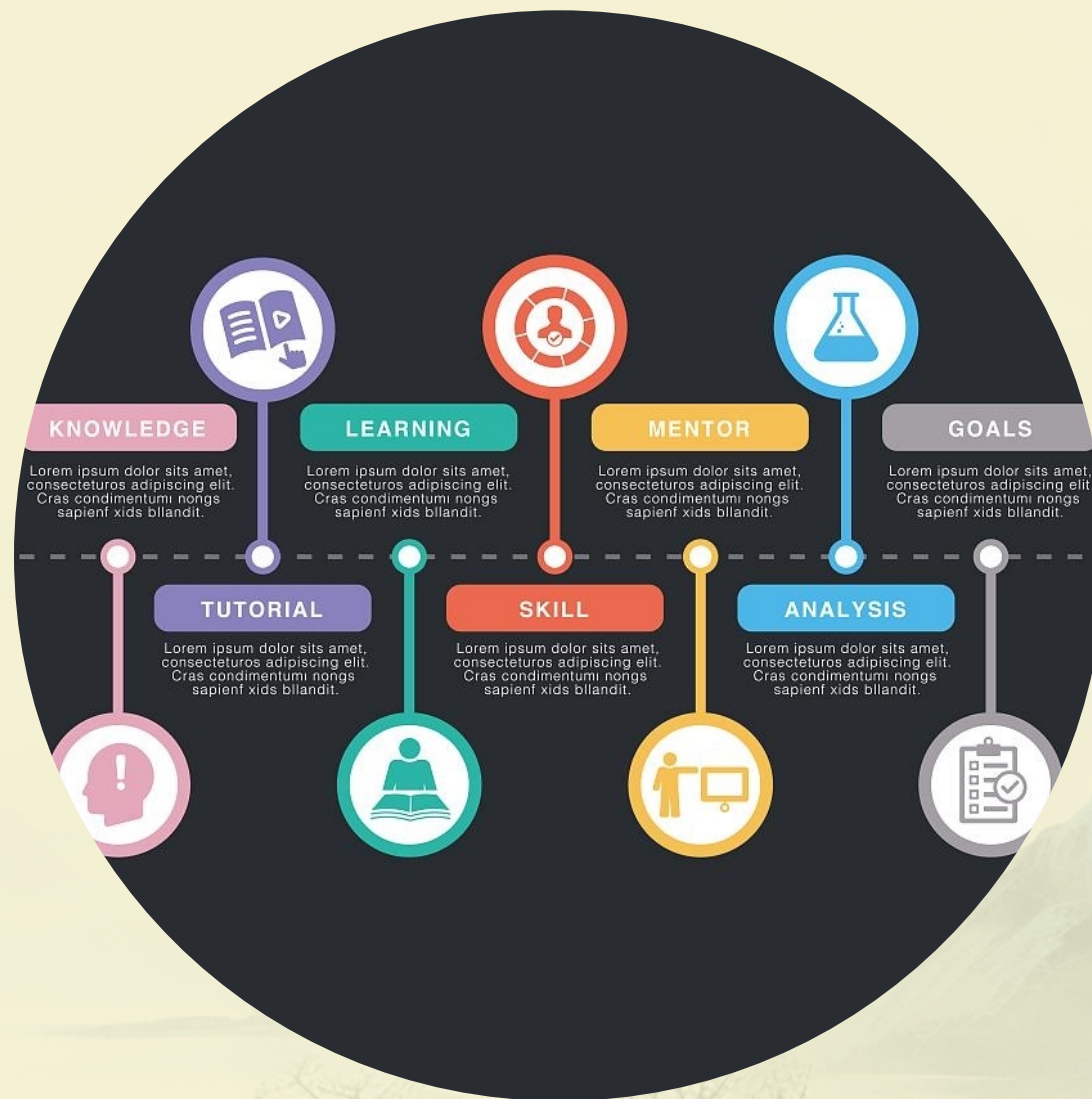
KNOWLEDGE

Lorem ipsum dolor sits amet, consecteturos adipiscing elit. Cras condimentumi nongs sapienf xids bllandit.

LEARNING

Lorem ipsum dolor sits amet, consecteturos adipiscing elit. Cras condimentumi nongs sapienf xids bllandit.

MENTOR

Lorem ipsum dolor sits amet, consecteturos adipiscing elit. Cras condimentumi nongs sapienf xids bllandit.

GOALS

Lorem ipsum dolor sits amet, consecteturos adipiscing elit. Cras condimentumi nongs sapienf xids bllandit.

TUTORIAL

Lorem ipsum dolor sits amet, consecteturos adipiscing elit. Cras condimentumi nongs sapienf xids bllandit.

SKILL

Lorem ipsum dolor sits amet, consecteturos adipiscing elit. Cras condimentumi nongs sapienf xids bllandit.

ANALYSIS

Lorem ipsum dolor sits amet, consecteturos adipiscing elit. Cras condimentumi nongs sapienf xids bllandit.